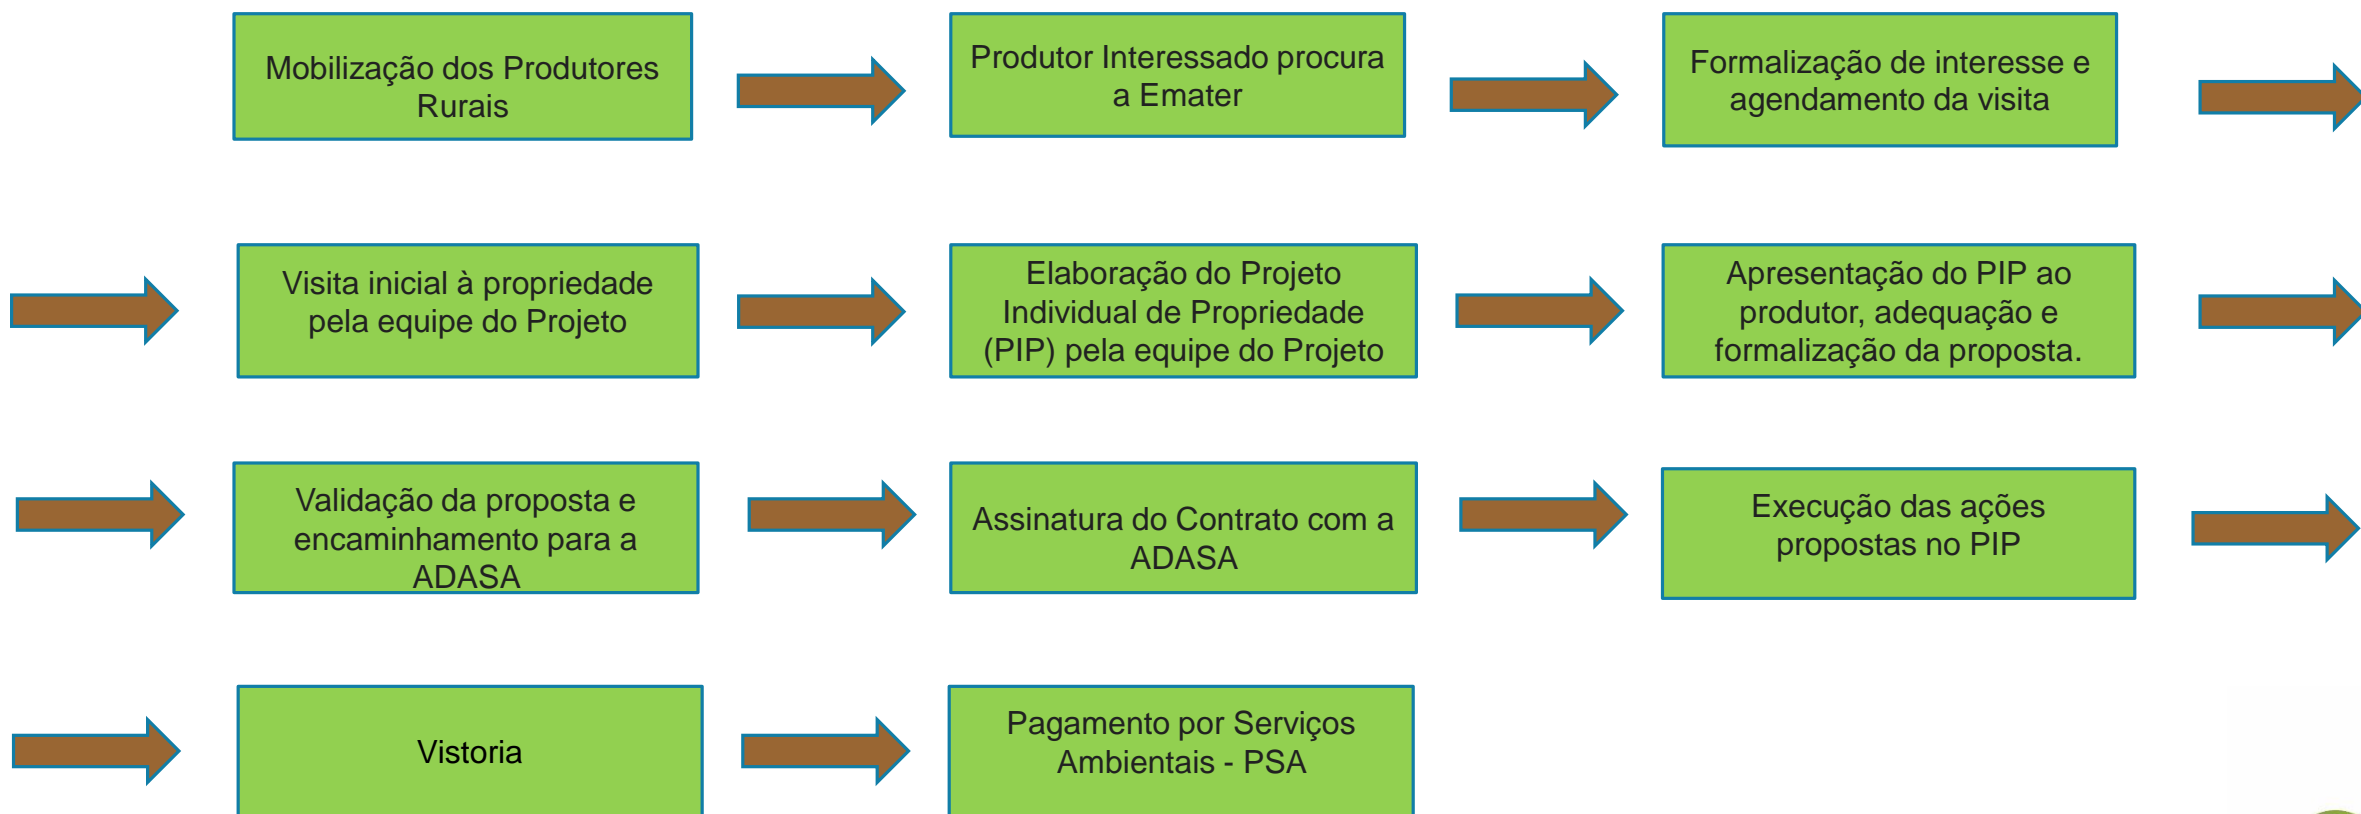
Mobilização dos Produtores Rurais

Produtor Interessado procura a Emater

Formalização de interesse e agendamento da visita

Visita inicial à propriedade pela equipe do Projeto

Elaboração do Projeto Individual de Propriedade (PIP) pela equipe do Projeto

Apresentação do PIP ao produtor, adequação e formalização da proposta.

Validação da proposta e encaminhamento para a ADASA

Assinatura do Contrato com a ADASA

Execução das ações propostas no PIP

Vistoria

Pagamento por Serviços Ambientais - PSA